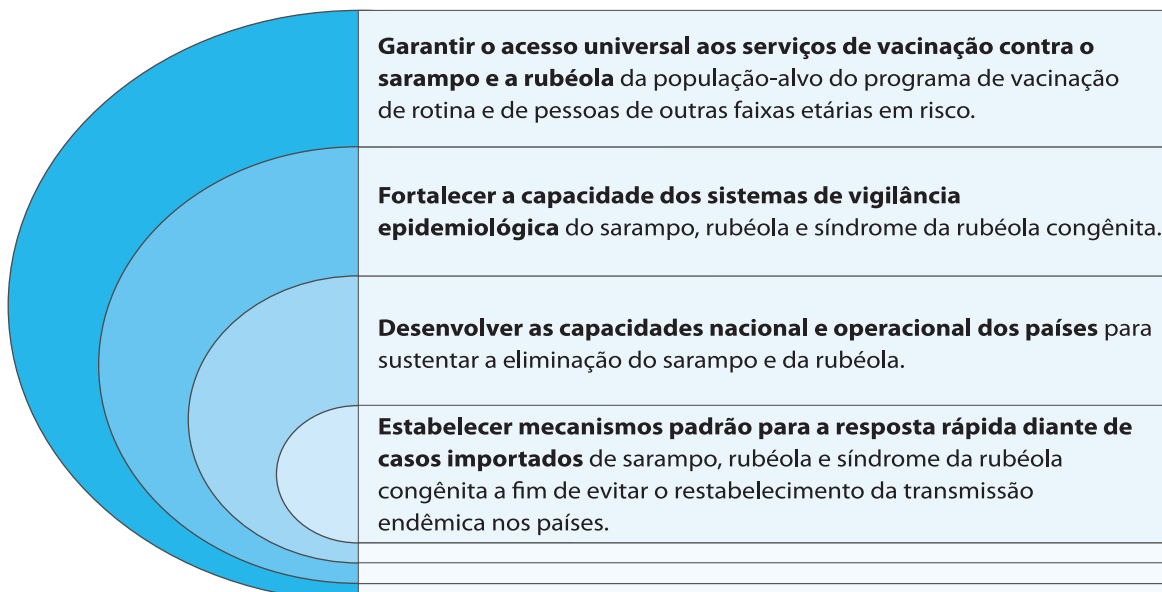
**Garantir o acesso universal aos serviços de vacinação contra o sarampo e a rubéola** da população-alvo do programa de vacinação de rotina e de pessoas de outras faixas etárias em risco.

**Fortalecer a capacidade dos sistemas de vigilância epidemiológica** do sarampo, rubéola e síndrome da rubéola congênita.

**Desenvolver as capacidades nacional e operacional dos países** para sustentar a eliminação do sarampo e da rubéola.

**Estabelecer mecanismos padrão para a resposta rápida diante de casos importados** de sarampo, rubéola e síndrome da rubéola congênita a fim de evitar o restabelecimento da transmissão endêmica nos países.